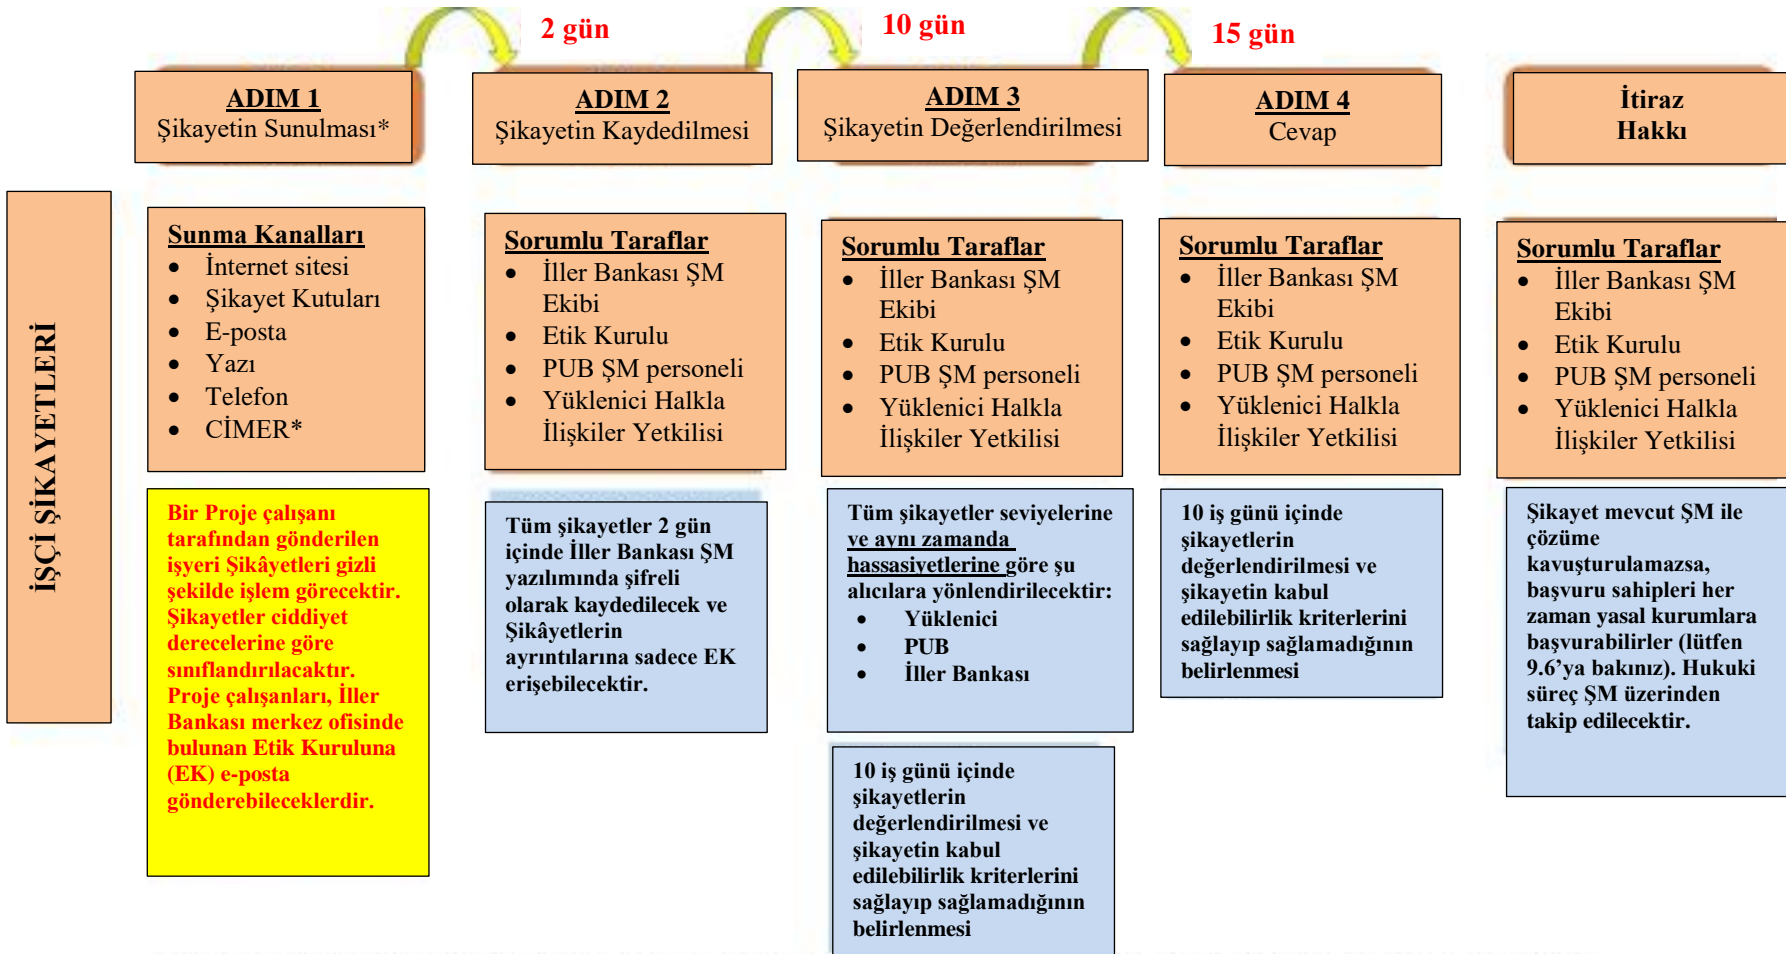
2 gün

10 gün

15 gün

ADIM 1
Şikayetin Sunulması*

ADIM 2
Şikayetin Kaydedilmesi

ADIM 3
Şikayetin Değerlendirilmesi

ADIM 4
Cevap

İtiraz
Hakkı

İŞÇİ ŞİKAYETLERİ

Sunma Kanalları
- İnternet sitesi
- Şikayet Kutuları
- E-posta
- Yazı
- Telefon
- CİMER*

Sorumlu Taraflar
- İller Bankası ŞM Ekibi
- Etik Kurulu
- PUB ŞM personeli
- Yüklenici Halkla İlişkiler Yetkilisi

Sorumlu Taraflar
- İller Bankası ŞM Ekibi
- Etik Kurulu
- PUB ŞM personeli
- Yüklenici Halkla İlişkiler Yetkilisi

Sorumlu Taraflar
- İller Bankası ŞM Ekibi
- Etik Kurulu
- PUB ŞM personeli
- Yüklenici Halkla İlişkiler Yetkilisi

Sorumlu Taraflar
- İller Bankası ŞM Ekibi
- Etik Kurulu
- PUB ŞM personeli
- Yüklenici Halkla İlişkiler Yetkilisi

Bir Proje çalışanı tarafından gönderilen işyeri Şikâyetleri gizli şekilde işlem görecektir. Şikayetler ciddiyet derecelerine göre sınıflandırılacaktır. Proje çalışanları, İller Bankası merkez ofisinde bulunan Etik Kuruluna (EK) e-posta gönderebileceklerdir.

Tüm şikayetler 2 gün içinde İller Bankası ŞM yazılımında şifreli olarak kaydedilecek ve Şikâyetlerin ayrıntılarına sadece EK erişebilecektir.

Tüm şikayetler seviyelerine ve aynı zamanda hassasiyetlerine göre şu alıcılara yönlendirilecektir:
- Yüklenici
- PUB
- İller Bankası

10 iş günü içinde şikayetlerin değerlendirilmesi ve şikayetin kabul edilebilirlik kriterlerini sağlayıp sağlamadığının belirlenmesi

Şikayet mevcut ŞM ile çözüme kavuşturulamazsa, başvuru sahipleri her zaman yasal kurumlara başvurabilirler (lütfen 9.6'ya bakınız). Hukuki süreç ŞM üzerinden takip edilecektir.

10 iş günü içinde şikayetlerin değerlendirilmesi ve şikayetin kabul edilebilirlik kriterlerini sağlayıp sağlamadığının belirlenmesi